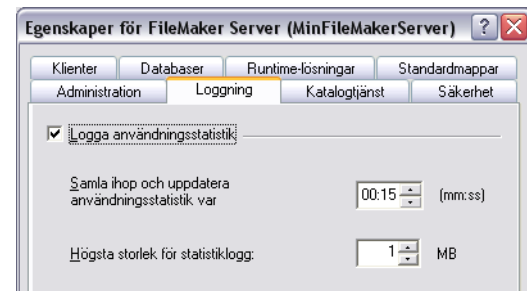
Egenskaper för FileMaker Server (MinFileMakerServer) ? X

Klienter | Databaser | Runtime-lösningar | Standardmappar
Administration | Loggning | Katalogtjänst | Säkerhet

Logga användningsstatistik

Samla ihop och uppdatera användningsstatistik var 00:15 (mm:ss)

Högsta storlek för statistiklogg: 1 MB